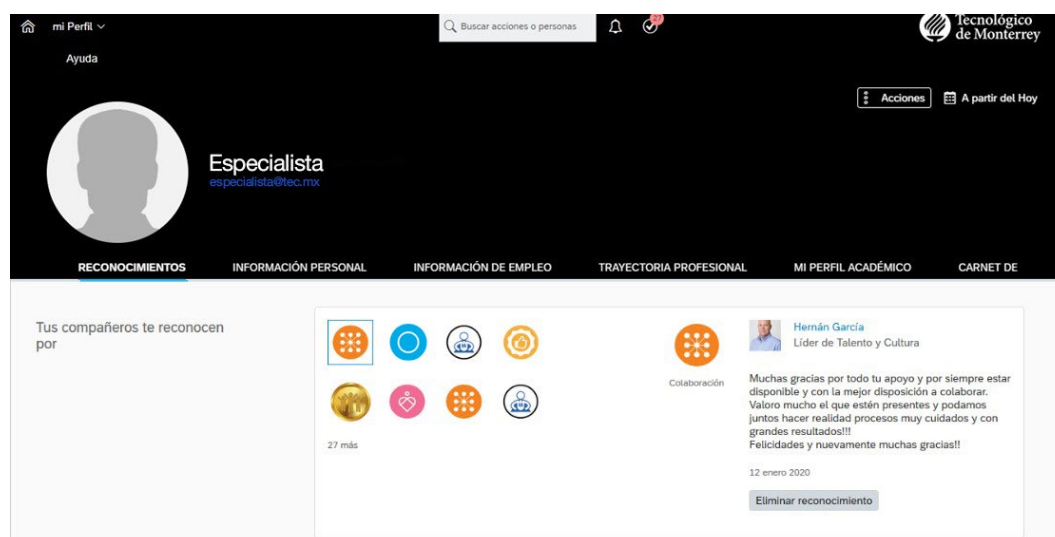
mi Perfil
Ayuda

Buscar acciones o personas

Tecnológico de Monterrey

Acciones
A partir del Hoy

Especialista
especialista@tec.mx

RECONOCIMIENTOS
INFORMACIÓN PERSONAL
INFORMACIÓN DE EMPLEO
TRAYECTORIA PROFESIONAL
MI PERFIL ACADÉMICO
CARNET DE

Tus compañeros te reconocen por

27 más

Colaboración

Hernán García
Líder de Talento y Cultura

Muchas gracias por todo tu apoyo y por siempre estar disponible y con la mejor disposición a colaborar. Valoro mucho el que estén presentes y podamos juntos hacer realidad procesos muy cuidados y con grandes resultados!!!
Felicidades y nuevamente muchas gracias!!

12 enero 2020

Eliminar reconocimiento